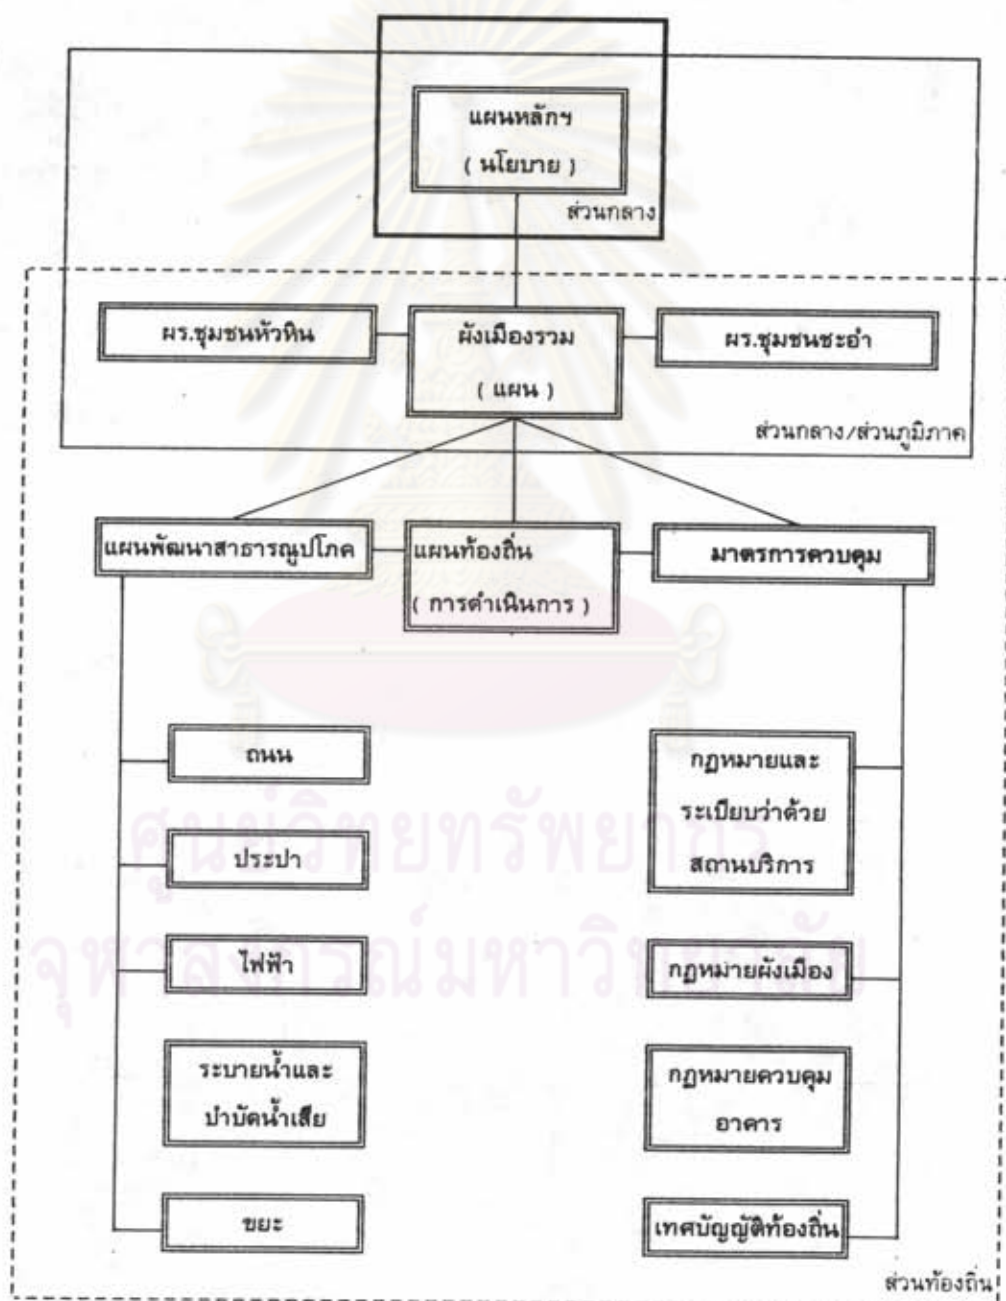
แผนหลักฯ
( นโยบาย )

ส่วนกลาง

ผร.ชุมชนหัวหิน

ผังเมืองรวม
( แผน )

ผร.ชุมชนชะอำ

ส่วนกลาง/ส่วนภูมิภาค

แผนพัฒนาสาธารณูปโภค

แผนท้องถิ่น
( การดำเนินการ )

มาตรการควบคุม

ถนน

ประปา

ไฟฟ้า

ระบายน้ำและ
บำบัดน้ำเสีย

ขยะ

กฎหมายและ
ระเบียบว่าด้วย
สถานบริการ

กฎหมายผังเมือง

กฎหมายควบคุม
อาคาร

เทศบัญญัติท้องถิ่น

ส่วนท้องถิ่น

ศูนย์วิทยทรัพยากร
จุฬาลงกรณ์มหาวิทยาลัย